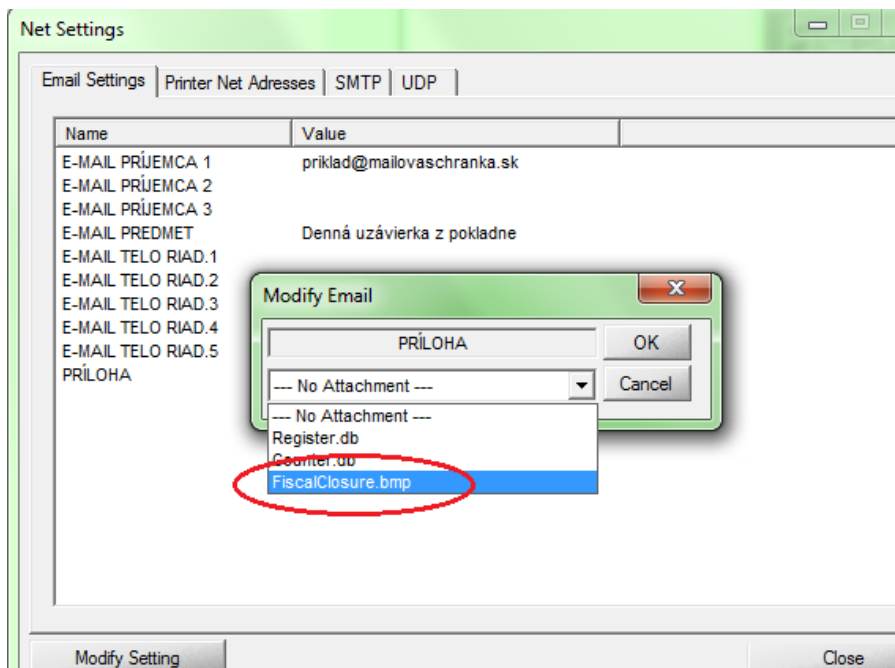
Net Settings

Email Settings | Printer Net Adresses | SMTP | UDP

| Name | Value |
|---|---|
| E-MAIL PRÍJEMCA 1 | priklad@mailovaschranka.sk |
| E-MAIL PRÍJEMCA 2 | |
| E-MAIL PRÍJEMCA 3 | |
| E-MAIL PREDMET | Denná uzávierka z pokladne |
| E-MAIL TELO RIAD.1 | |
| E-MAIL TELO RIAD.2 | |
| E-MAIL TELO RIAD.3 | |
| E-MAIL TELO RIAD.4 | |
| E-MAIL TELO RIAD.5 | |
| PRÍLOHA | |

Modify Email

PRÍLOHA

OK

--- No Attachment ---

Cancel

--- No Attachment ---
Register.db
Counter.db
FiscalClosure.bmp

Modify Setting

Close